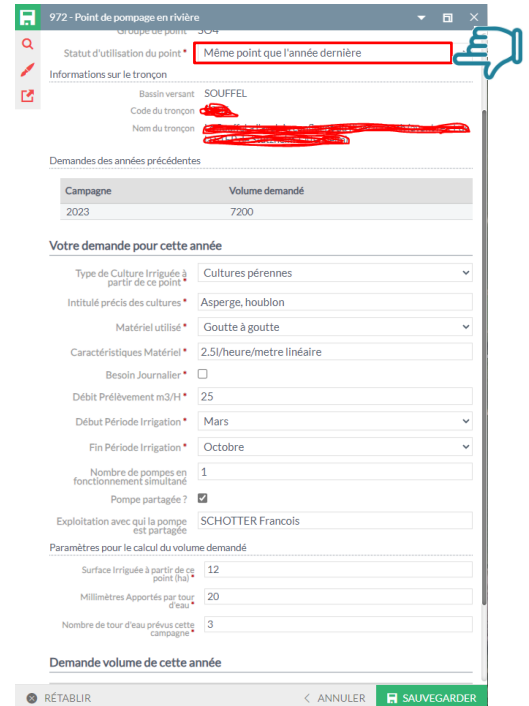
972 - Point de pompage en rivière

Groupe de point SO4

Statut d'utilisation du point * Même point que l'année dernière

Informations sur le tronçon

Bassin versant SOUFFEL

Code du tronçon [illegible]

Nom du tronçon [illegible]

Demandes des années précédentes

| Campagne | Volume demandé |
|---|---|
| 2023 | 7200 |

Votre demande pour cette année

Type de Culture Irriguée à partir de ce point * Cultures pérennes

Intitulé précis des cultures * Asperge, houblon

Matériel utilisé * Goutte à goutte

Caractéristiques Matériel * 2.5l/heure/metre linéaire

Besoin Journalier *

Débit Prélèvement m3/H * 25

Début Période Irrigation * Mars

Fin Période Irrigation * Octobre

Nombre de pompes en fonctionnement simultané 1

Pompe partagée ?

Exploitation avec qui la pompe est partagée SCHOTTER Francois

Paramètres pour le calcul du volume demandé

Surface Irriguée à partir de ce point (ha) * 12

Millimètres Apportés par tour d'eau * 20

Nombre de tour d'eau prévus cette campagne * 3

Demande volume de cette année

RÉTABLIR

< ANNULER

SAUVEGARDER